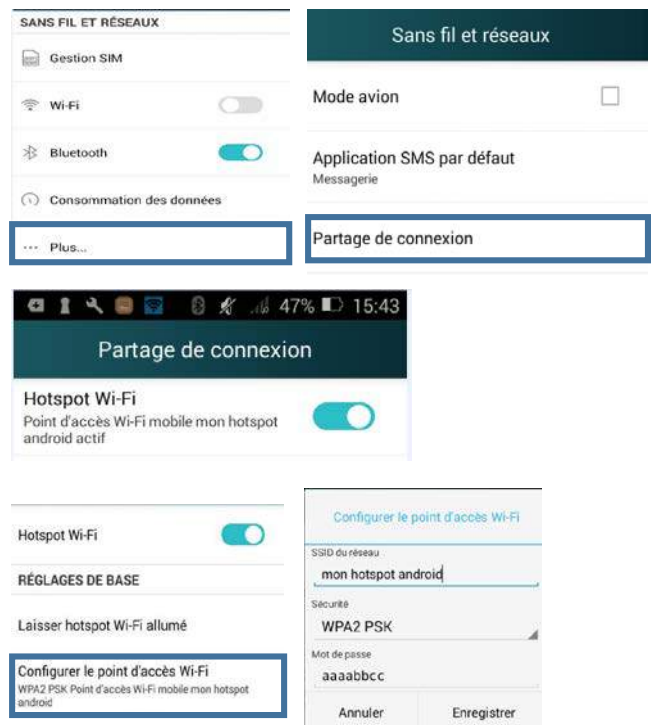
SANS FIL ET RÉSEAUX

Gestion SIM

Wi-Fi

Bluetooth

Consommation des données

Plus...

Sans fil et réseaux

Mode avion

Application SMS par défaut
Messagerie

Partage de connexion

47% 15:43

Partage de connexion

Hotspot Wi-Fi
Point d'accès Wi-Fi mobile mon hotspot android actif

Hotspot Wi-Fi

RÉGLAGES DE BASE

Laisser hotspot Wi-Fi allumé

Configurer le point d'accès Wi-Fi
WPA2 PSK Point d'accès Wi-Fi mobile mon hotspot android

Configurer le point d'accès Wi-Fi

SSID du réseau

mon hotspot android

Sécurité

WPA2 PSK

Mot de passe

aaaabbcc

Annuler

Enregistrer